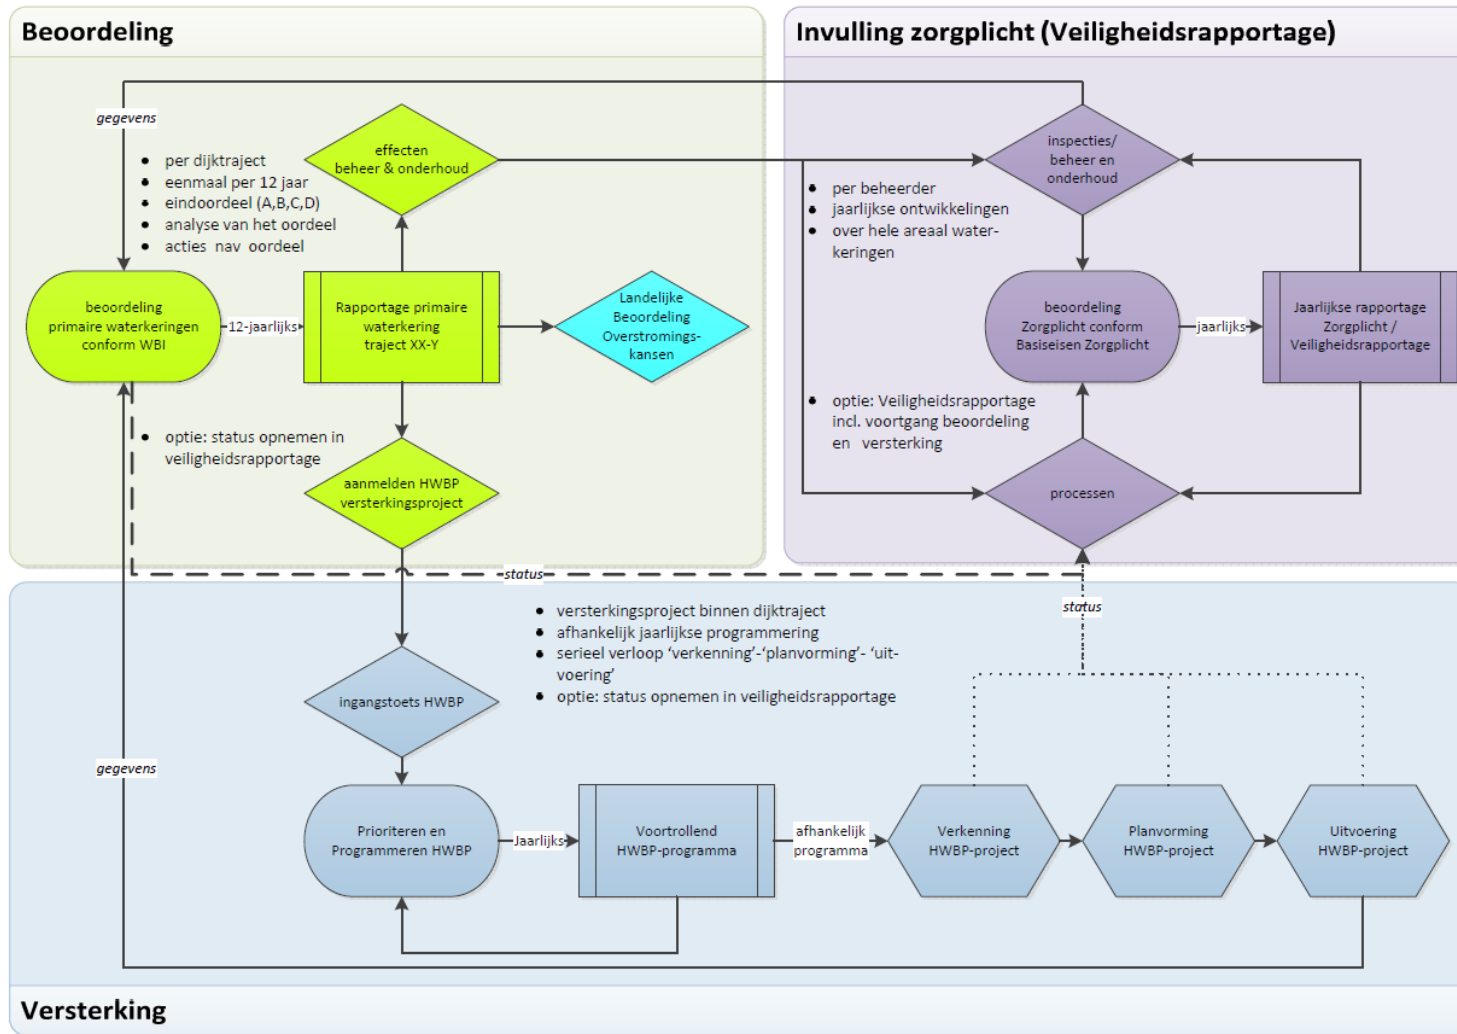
Beoordeling

Invulling zorgplicht (Veiligheidsrapportage)

gegevens

- per dijktraject
- eenmaal per 12 jaar
- eindoordeel (A,B,C,D)
- analyse van het oordeel
- acties nav oordeel

effecten beheer & onderhoud

inspecties/ beheer en onderhoud

- per beheerder
- jaarlijkse ontwikkelingen
- over hele areaal waterkeringen

beoordeling primaire waterkeringen conform WBI

12-jaarlijks

Rapportage primaire waterkering traject XX-Y

Landelijke Beoordeling Overstromingskansen

beoordeling Zorgplicht conform Basiseisen Zorgplicht

jaarlijks

Jaarlijkse rapportage Zorgplicht / Veiligheidsrapportage

- optie: Veiligheidsrapportage incl. voortgang beoordeling en versterking

- optie: status opnemen in veiligheidsrapportage

aanmelden HWBP versterkingsproject

processen

status

status

- versterkingsproject binnen dijktraject
- afhankelijk jaarlijkse programmering
- serieel verloop 'verkenning'-'planvorming'- 'uitvoering'
- optie: status opnemen in veiligheidsrapportage

ingangstoets HWBP

gegevens

Prioriteren en Programmeren HWBP

Jaarlijks

Voortrollend HWBP-programma

afhankelijk programma

Verkenning HWBP-project

Planvorming HWBP-project

Uitvoering HWBP-project

Versterking